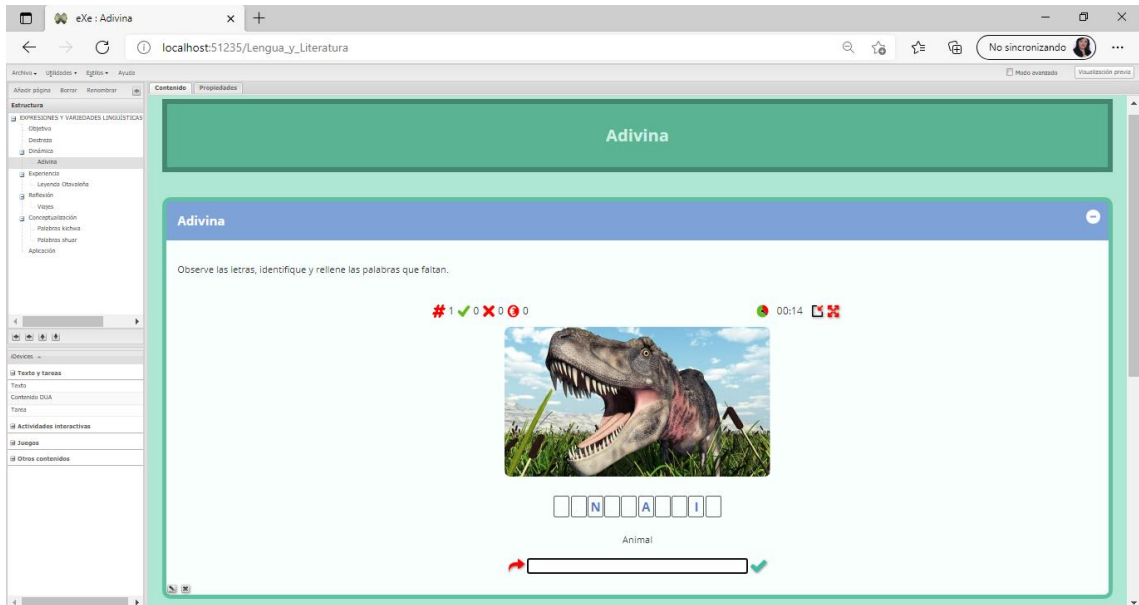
eXe : Adivina
localhost:51235/Lengua_y_Literatura
No sincronizando
Archivo Utilidades Estilos Ayuda
Modo avanzado
Visualización previa
Añadir página Borrar Renombrar
Contenido Propiedades
Estructura
EXPRESIONES Y VARIEDADES LINGÜÍSTICAS
Objetivo
Destreza
Dinámica
Adivina
Experiencia
Leyenda Otavaleña
Reflexión
Viajes
Conceptualización
Palabras kichwa
Palabras shuar
Aplicación
iDevices
Texto y tareas
Texto
Contenido DUA
Tarea
Actividades interactivas
Juegos
Otros contenidos

Adivina

Adivina

Observe las letras, identifique y rellene las palabras que faltan.

1 0 0 0
00:14

N A I

Animal